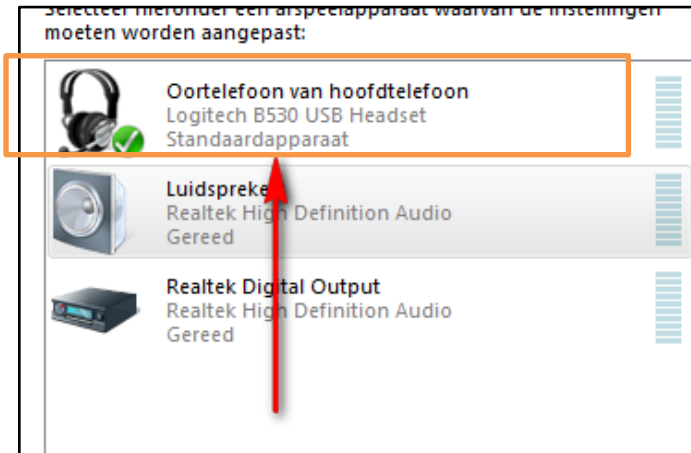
Selecteer hieronder een afspeelapparaat waarvan de instellingen moeten worden aangepast:

Oortelefoon van hoofdtelefoon
Logitech B530 USB Headset
Standaardapparaat

Luidspreke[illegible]
Realtek High Definition Audio
Gereed

Realtek Digital Output
Realtek High Definition Audio
Gereed